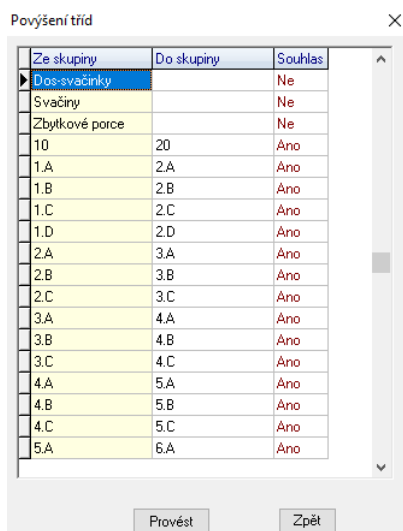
Povýšení tříd

×

| Ze skupiny | Do skupiny | Souhlas |
|---|---|---|
| Dos-svačinky | | Ne |
| Svačiny | | Ne |
| Zbytkové porce | | Ne |
| 10 | 20 | Ano |
| 1.A | 2.A | Ano |
| 1.B | 2.B | Ano |
| 1.C | 2.C | Ano |
| 1.D | 2.D | Ano |
| 2.A | 3.A | Ano |
| 2.B | 3.B | Ano |
| 2.C | 3.C | Ano |
| 3.A | 4.A | Ano |
| 3.B | 4.B | Ano |
| 3.C | 4.C | Ano |
| 4.A | 5.A | Ano |
| 4.B | 5.B | Ano |
| 4.C | 5.C | Ano |
| 5.A | 6.A | Ano |

Provést

Zpět